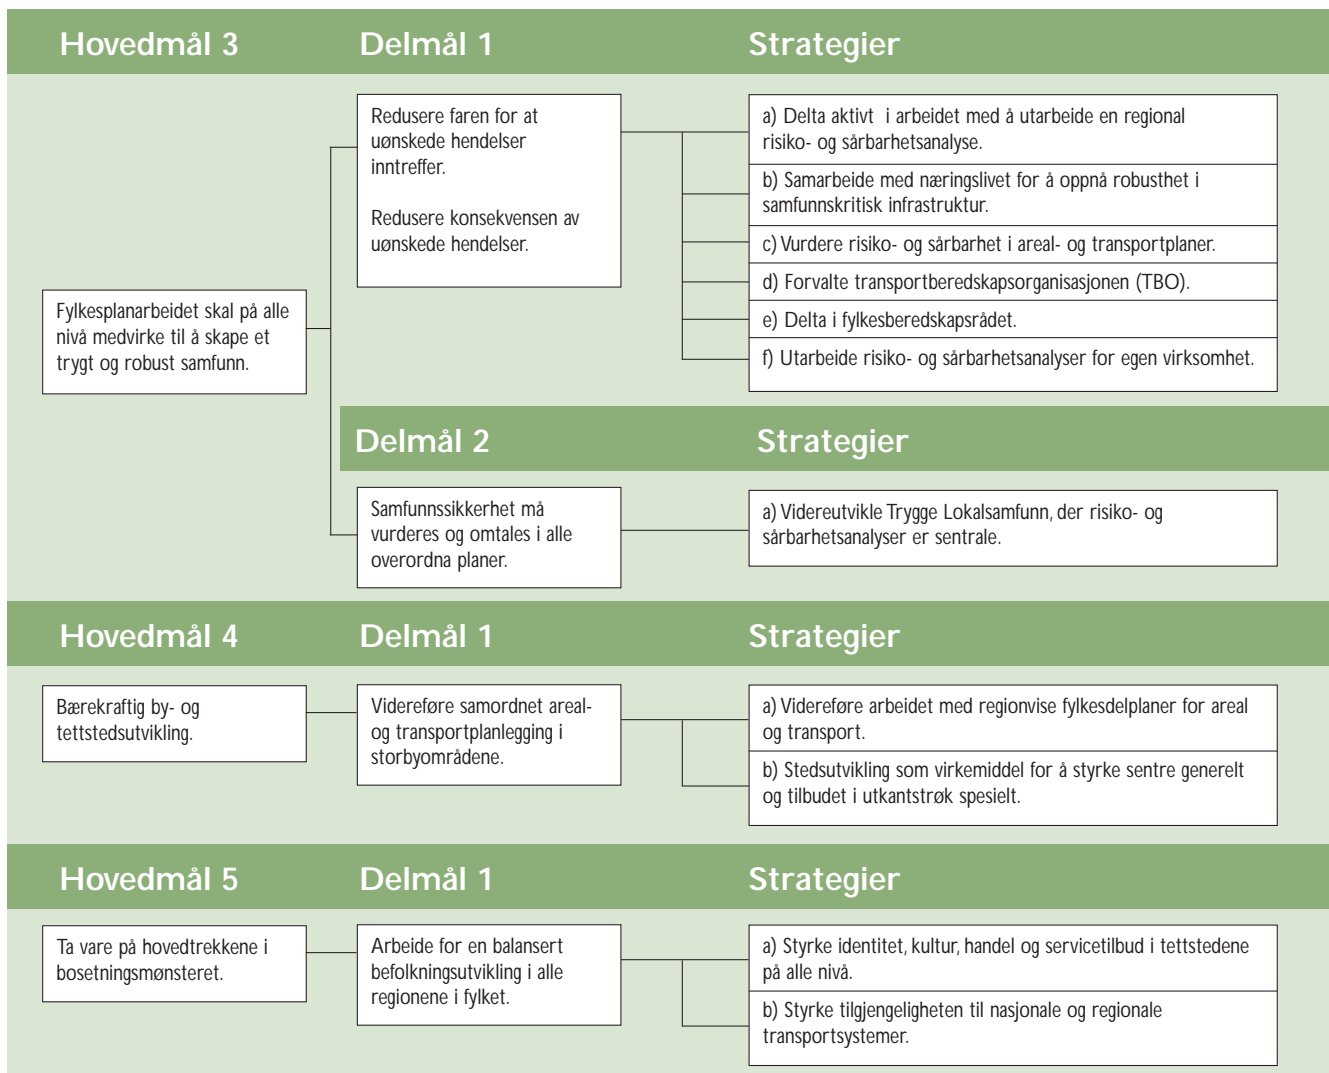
Hovedmål 3

Delmål 1

Strategier

Redusere faren for at uønskede hendelser inntreffer.

Redusere konsekvensen av uønskede hendelser.

a) Delta aktivt i arbeidet med å utarbeide en regional risiko- og sårbarhetsanalyse.

b) Samarbeide med næringslivet for å oppnå robusthet i samfunnskritisk infrastruktur.

c) Vurdere risiko- og sårbarhet i areal- og transportplaner.

d) Forvalte transportberedskapsorganisasjonen (TBO).

e) Delta i fylkesberedskapsrådet.

f) Utarbeide risiko- og sårbarhetsanalyser for egen virksomhet.

Fylkesplanarbeidet skal på alle nivå medvirke til å skape et trygt og robust samfunn.

Delmål 2

Strategier

Samfunnssikkerhet må vurderes og omtales i alle overordna planer.

a) Videreutvikle Trygge Lokalsamfunn, der risiko- og sårbarhetsanalyser er sentrale.

Hovedmål 4

Delmål 1

Strategier

Bærekraftig by- og tettstedsutvikling.

Videreføre samordnet areal- og transportplanlegging i storbyområdene.

a) Videreføre arbeidet med regionvise fylkesdelplaner for areal og transport.

b) Stedsutvikling som virkemiddel for å styrke sentre generelt og tilbudet i utkantstrøk spesielt.

Hovedmål 5

Delmål 1

Strategier

Ta vare på hovedtrekkene i bosetningsmønsteret.

Arbeide for en balansert befolkningsutvikling i alle regionene i fylket.

a) Styrke identitet, kultur, handel og servicetilbud i tettstedene på alle nivå.

b) Styrke tilgjengeligheten til nasjonale og regionale transportsystemer.